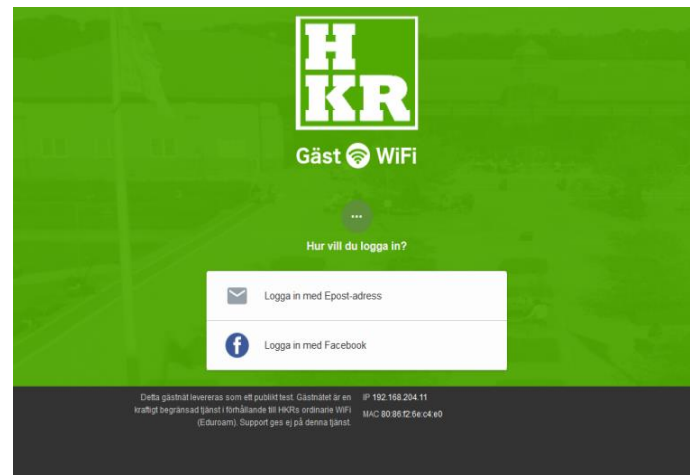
H
KR

Gäst WiFi

...

Hur vill du logga in?

Logga in med Epost-adress

Logga in med Facebook

Detta gästnät levereras som ett publikt test. Gästnätet är en kraftigt begränsad tjänst i förhållande till HKRs ordinarie WiFi (Eduroam). Support ges ej på denna tjänst.

IP 192.168.204.11
MAC 80:86:f2:6e:c4:e0